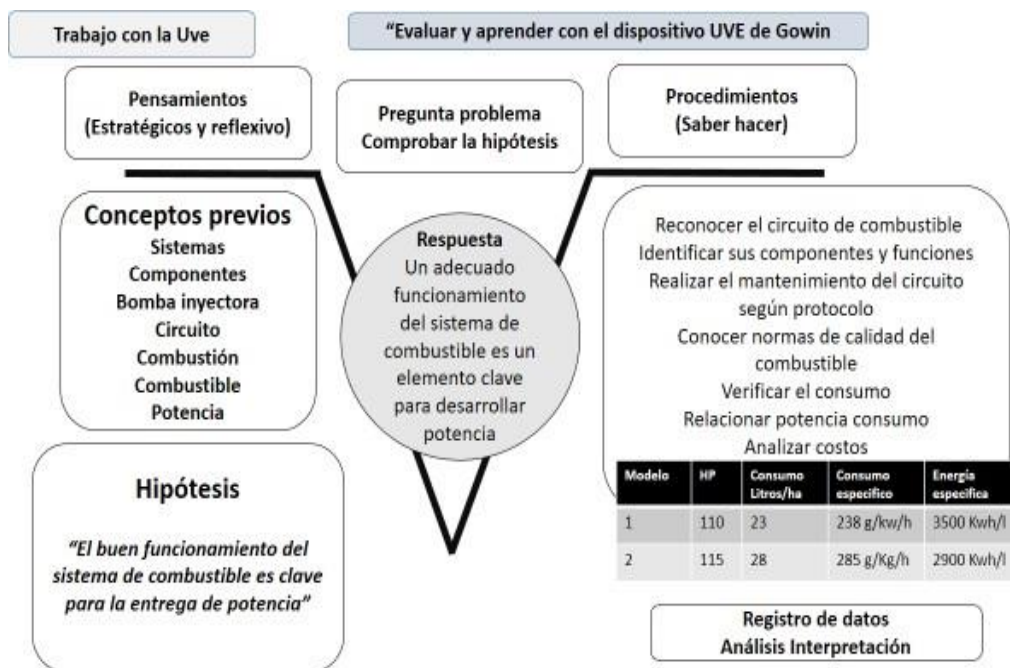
Trabajo con la Uve

"Evaluar y aprender con el dispositivo UVE de Gowin

Pensamientos
(Estratégicos y reflexivo)

Pregunta problema
Comprobar la hipótesis

Procedimientos
(Saber hacer)

Conceptos previos
Sistemas
Componentes
Bomba inyectora
Circuito
Combustión
Combustible
Potencia

Respuesta
Un adecuado funcionamiento del sistema de combustible es un elemento clave para desarrollar potencia

Reconocer el circuito de combustible
Identificar sus componentes y funciones
Realizar el mantenimiento del circuito según protocolo
Conocer normas de calidad del combustible
Verificar el consumo
Relacionar potencia consumo
Analizar costos

| Modelo | HP | Consumo Litros/ha | Consumo especifico | Energía especifica |
|---|---|---|---|---|
| 1 | 110 | 23 | 238 g/kw/h | 3500 Kwh/l |
| 2 | 115 | 28 | 285 g/Kg/h | 2900 Kwh/l |

Hipótesis

"El buen funcionamiento del sistema de combustible es clave para la entrega de potencia"

Registro de datos
Análisis Interpretación